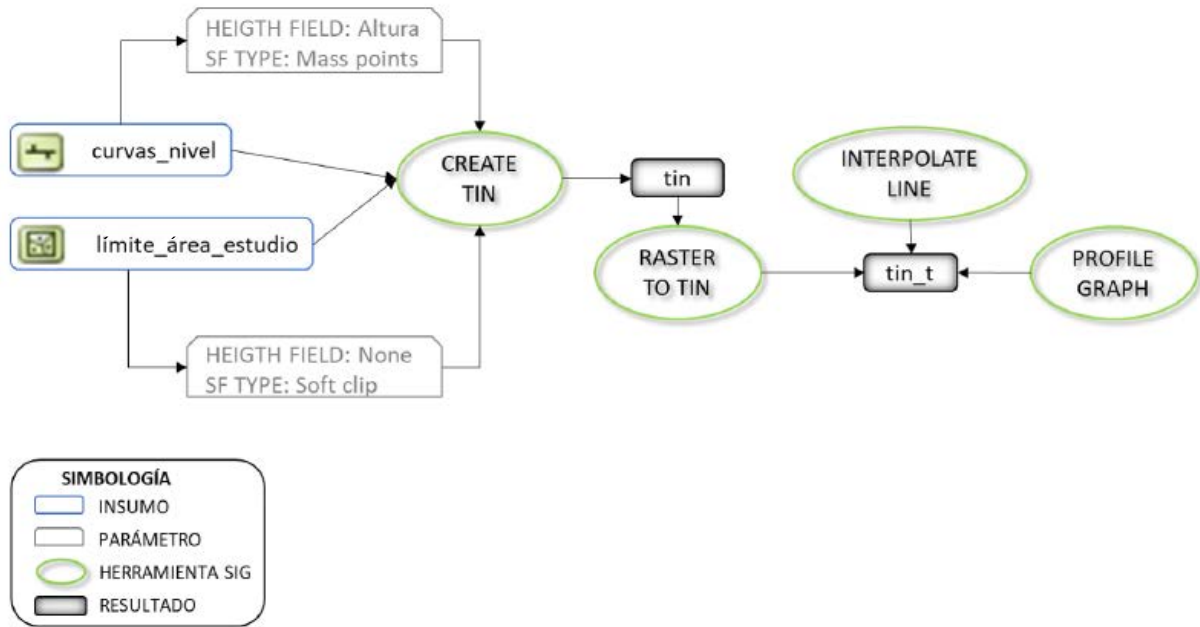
HEIGTH FIELD: Altura
SF TYPE: Mass points

curvas_nivel

límite_área_estudio

HEIGTH FIELD: None
SF TYPE: Soft clip

CREATE TIN

tin

RASTER TO TIN

INTERPOLATE LINE

tin_t

PROFILE GRAPH

SIMBOLOGÍA
INSUMO
PARÁMETRO
HERRAMIENTA SIG
RESULTADO